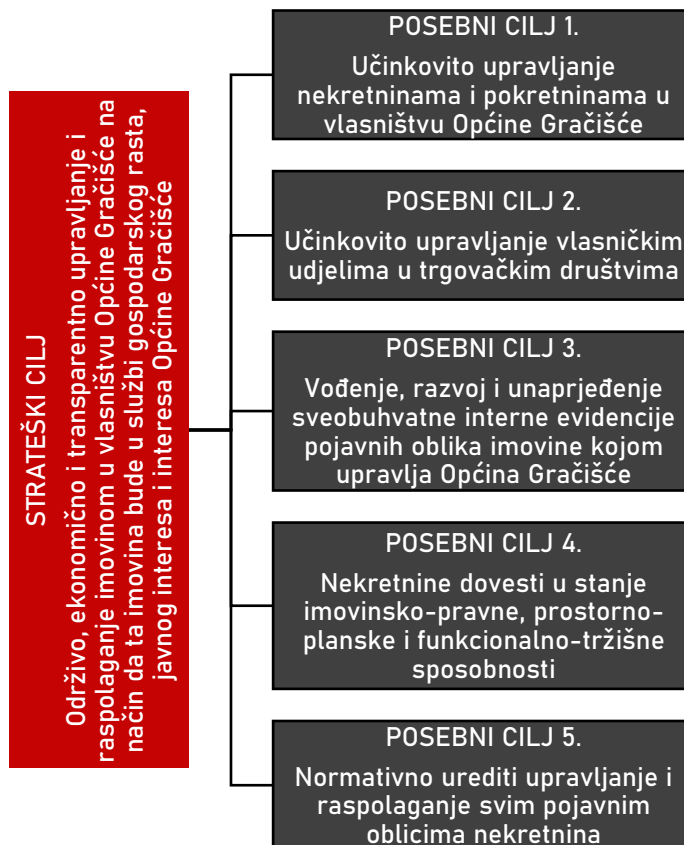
STRATEŠKI CILJ

Održivo, ekonomično i transparentno upravljanje i raspolaganje imovinom u vlasništvu Općine Gračišće na način da ta imovina bude u službi gospodarskog rasta, javnog interesa i interesa Općine Gračišće

POSEBNI CILJ 1.

Učinkovito upravljanje nekretninama i pokretninama u vlasništvu Općine Gračišće

POSEBNI CILJ 2.

Učinkovito upravljanje vlasničkim udjelima u trgovačkim društvima

POSEBNI CILJ 3.

Vođenje, razvoj i unaprjeđenje sveobuhvatne interne evidencije pojavnih oblika imovine kojom upravlja Općina Gračišće

POSEBNI CILJ 4.

Nekretnine dovesti u stanje imovinsko-pravne, prostorno-planske i funkcionalno-tržišne sposobnosti

POSEBNI CILJ 5.

Normativno urediti upravljanje i raspolaganje svim pojavnim oblicima nekretnina